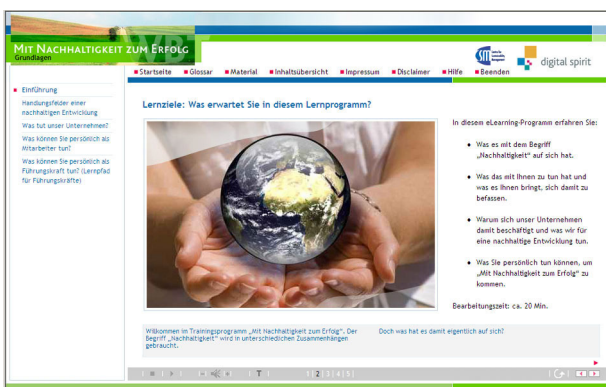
MIT NACHHALTIGKEIT ZUM ERFOLG
Grundlagen

digital spirit

Startseite Glossar Material Inhaltsübersicht Impressum Disclaimer Hilfe Beenden

Einführung
Handungsfelder einer nachhaltigen Entwicklung
Was tut unser Unternehmen?
Was können Sie persönlich als Mitarbeiter tun?
Was können Sie persönlich als Führungskraft tun? (Lernpfad für Führungskräfte)

Lernziele: Was erwartet Sie in diesem Lernprogramm?

In diesem eLearning-Programm erfahren Sie:

- Was es mit dem Begriff „Nachhaltigkeit" auf sich hat.
- Was das mit Ihnen zu tun hat und was es Ihnen bringt, sich damit zu befassen.
- Warum sich unser Unternehmen damit beschäftigt und was wir für eine nachhaltige Entwicklung tun.
- Was Sie persönlich tun können, um „Mit Nachhaltigkeit zum Erfolg" zu kommen.

Bearbeitungszeit: ca. 20 Min.

Willkommen im Trainingsprogramm „Mit Nachhaltigkeit zum Erfolg". Der Begriff „Nachhaltigkeit" wird in unterschiedlichen Zusammenhängen gebraucht.

Doch was hat es damit eigentlich auf sich?

T 1 2 3 4 5